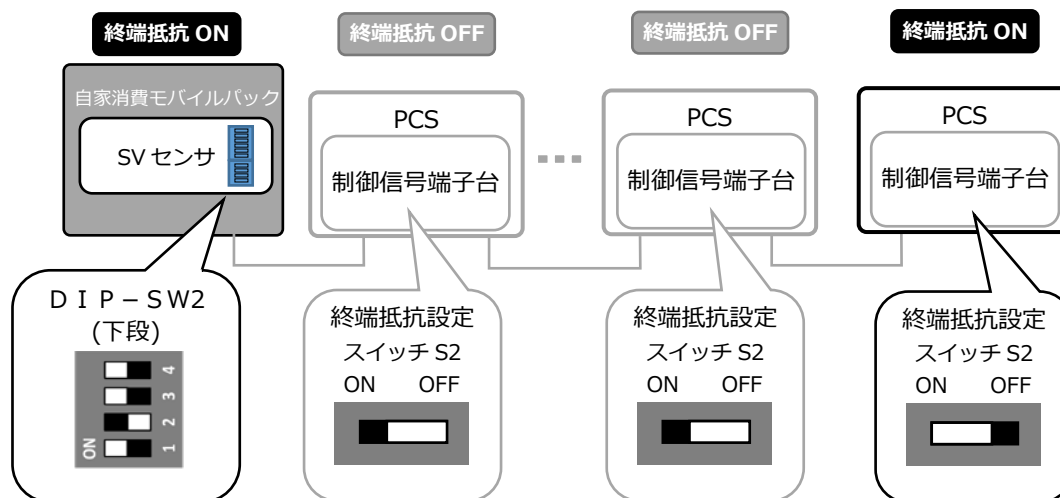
終端抵抗 ON

自家消費モバイルパック

SV センサ

DIP－SW2
(下段)

ON 1 2 3 4

終端抵抗 OFF

PCS

制御信号端子台

終端抵抗設定
スイッチ S2
ON OFF

終端抵抗 OFF

PCS

制御信号端子台

終端抵抗設定
スイッチ S2
ON OFF

終端抵抗 ON

PCS

制御信号端子台

終端抵抗設定
スイッチ S2
ON OFF